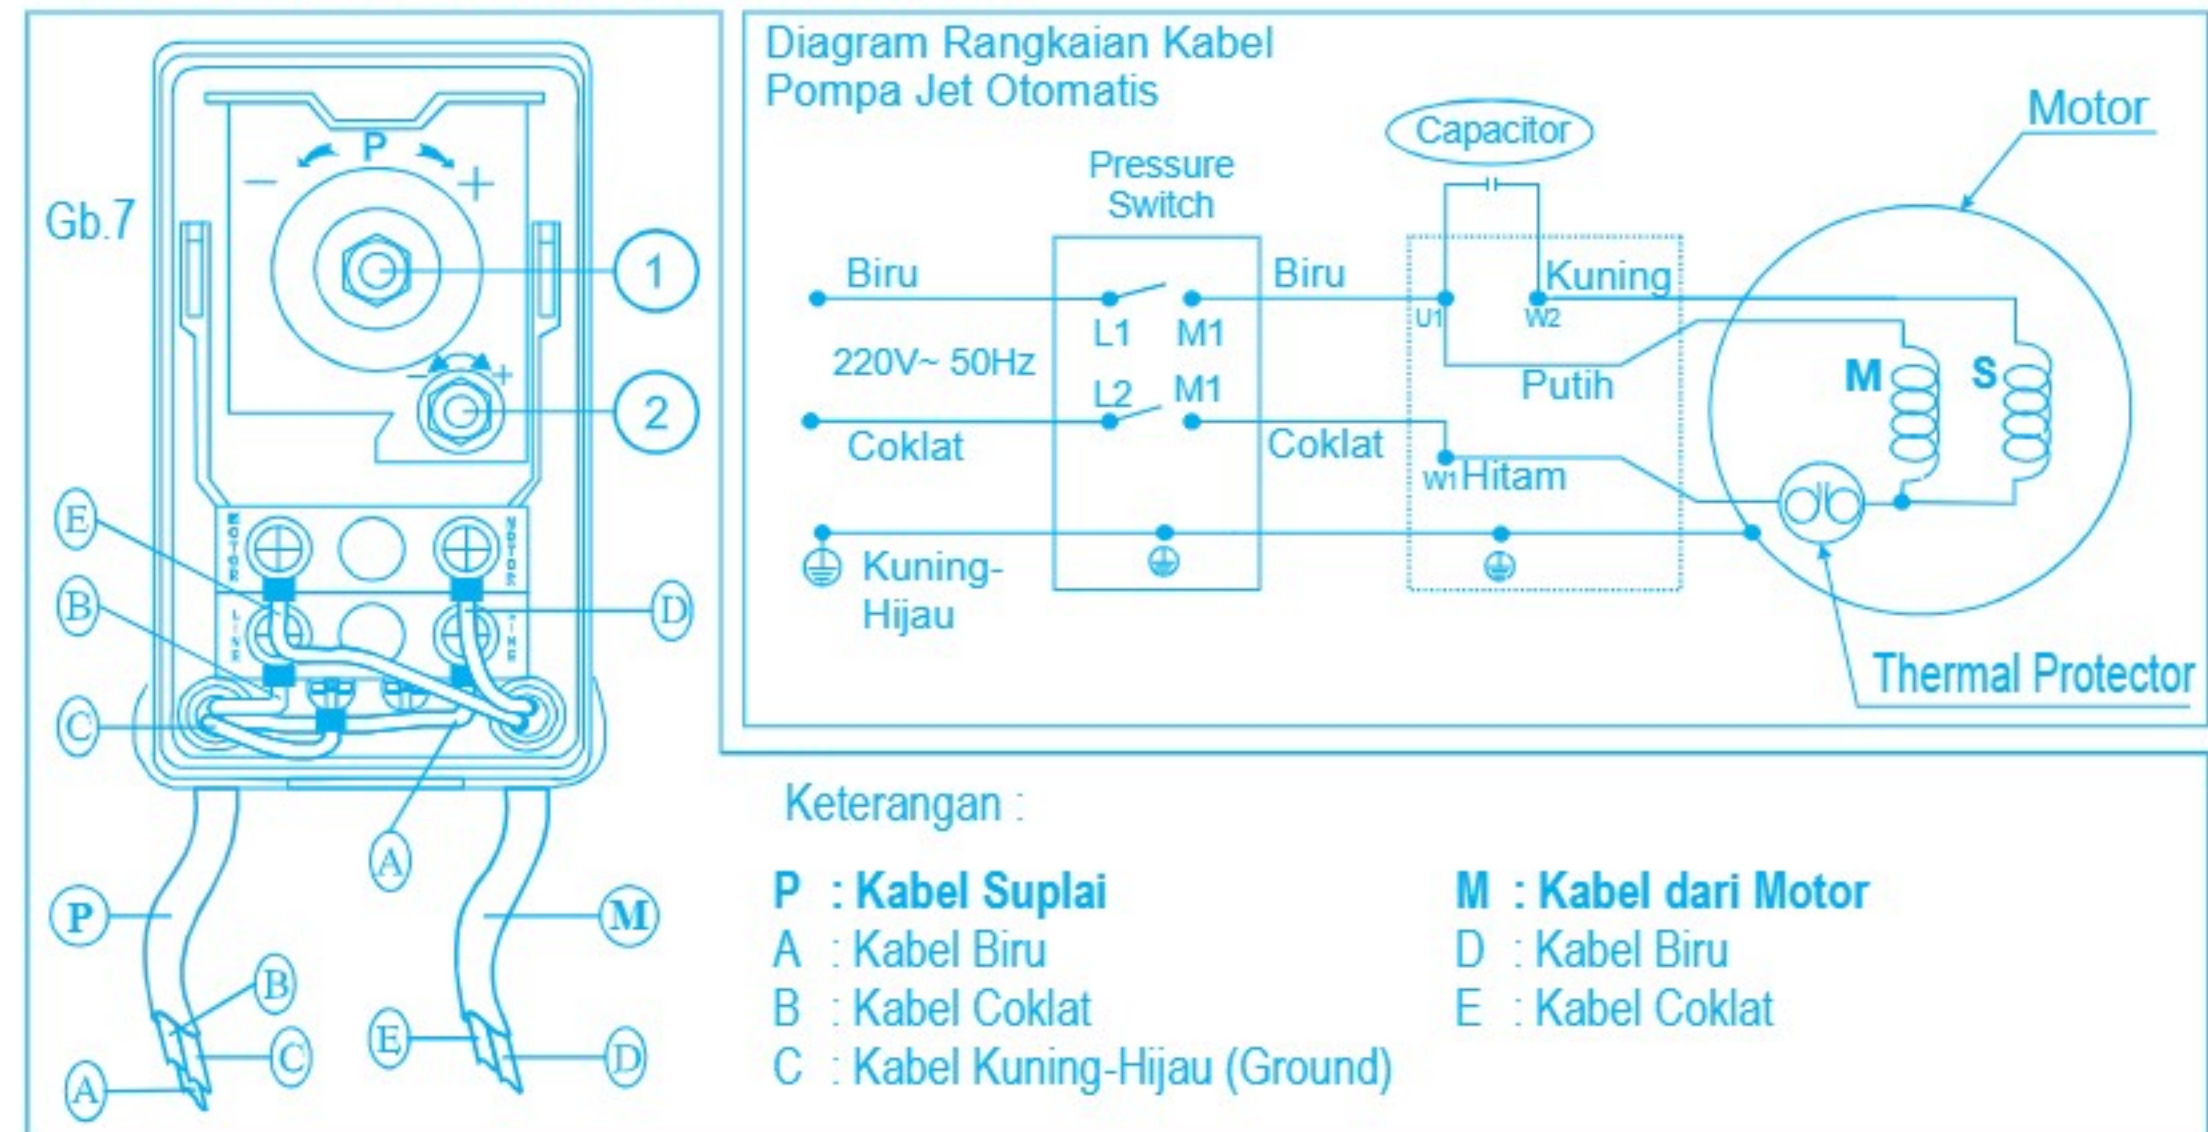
Gb.7

P
−
+
1
−
+
2
MOTOR
MOTOR
LINE
LINE
E
B
C
D
A
P
B
C
A
M
E
D

Diagram Rangkaian Kabel
Pompa Jet Otomatis

Capacitor
Motor
Pressure Switch
Biru
Biru
Kuning
L1
M1
U1
W2
220V~ 50Hz
Putih
M
S
L2
M1
Coklat
Coklat
W1 Hitam
Kuning-Hijau
Thermal Protector

Keterangan :

P : Kabel Suplai
A : Kabel Biru
B : Kabel Coklat
C : Kabel Kuning-Hijau (Ground)

M : Kabel dari Motor
D : Kabel Biru
E : Kabel Coklat